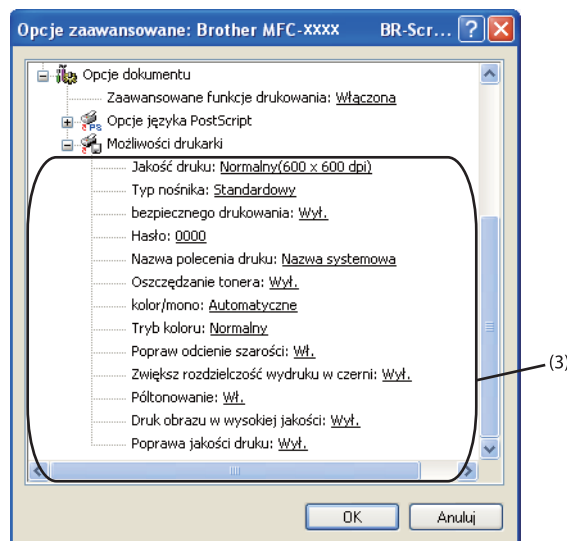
Opcje zaawansowane: Brother MFC-XXXX BR-Scr... ? X

Opcje dokumentu
Zaawansowane funkcje drukowania: Włączona
Opcje języka PostScript
Możliwości drukarki
Jakość druku: Normalny(600 x 600 dpi)
Typ nośnika: Standardowy
bezpiecznego drukowania: Wył.
Hasło: 0000
Nazwa polecenia druku: Nazwa systemowa
Oszczędzanie tonera: Wył.
kolor/mono: Automatyczne
Tryb koloru: Normalny
Popraw odcienie szarości: Wł.
Zwiększ rozdzielczość wydruku w czerni: Wył.
Półtonowanie: Wł.
Druk obrazu w wysokiej jakości: Wył.
Poprawa jakości druku: Wył.

(3)

OK Anuluj